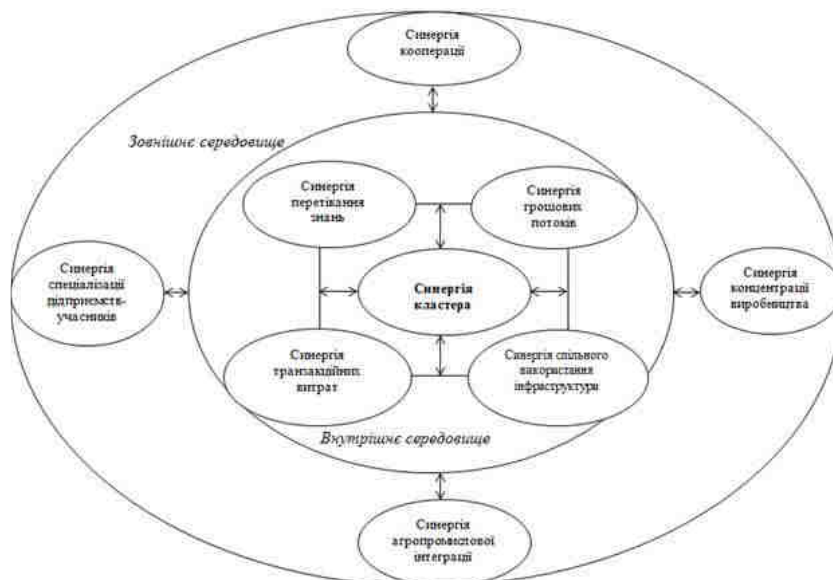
Синергія кооперації

Зовнішнє середовище

Синергія перетікання знань

Синергія грошових потоків

Синергія спеціалізації підприємств-учасників

Синергія кластера

Синергія концентрації виробництва

Синергія трансакційних витрат

Синергія спільного використання інфраструктури

Внутрішнє середовище

Синергія агропромислової інтеграції